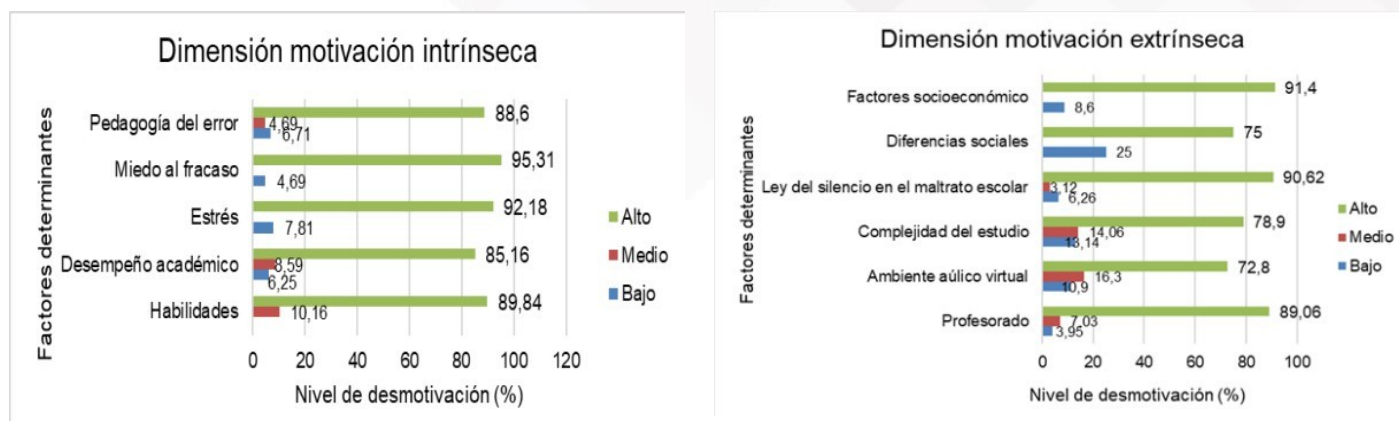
Dimensión motivación intrínseca

Factores determinantes

Pedagogía del error 88,6 4,69 6,71
Miedo al fracaso 95,31 4,69
Estrés 92,18 7,81
Desempeño académico 85,16 8,59 6,25
Habilidades 89,84 10,16

0 20 40 60 80 100 120

Nivel de desmotivación (%)

Alto
Medio
Bajo

Dimensión motivación extrínseca

Factores determinantes

Factores socioeconómico 91,4 8,6
Diferencias sociales 75 25
Ley del silencio en el maltrato escolar 90,62 3,12 6,26
Complejidad del estudio 78,9 14,06 18,14
Ambiente aúlico virtual 72,8 16,3 10,9
Profesorado 89,06 7,03 3,95

0 20 40 60 80 100

Nivel de desmotivación (%)

Alto
Medio
Bajo